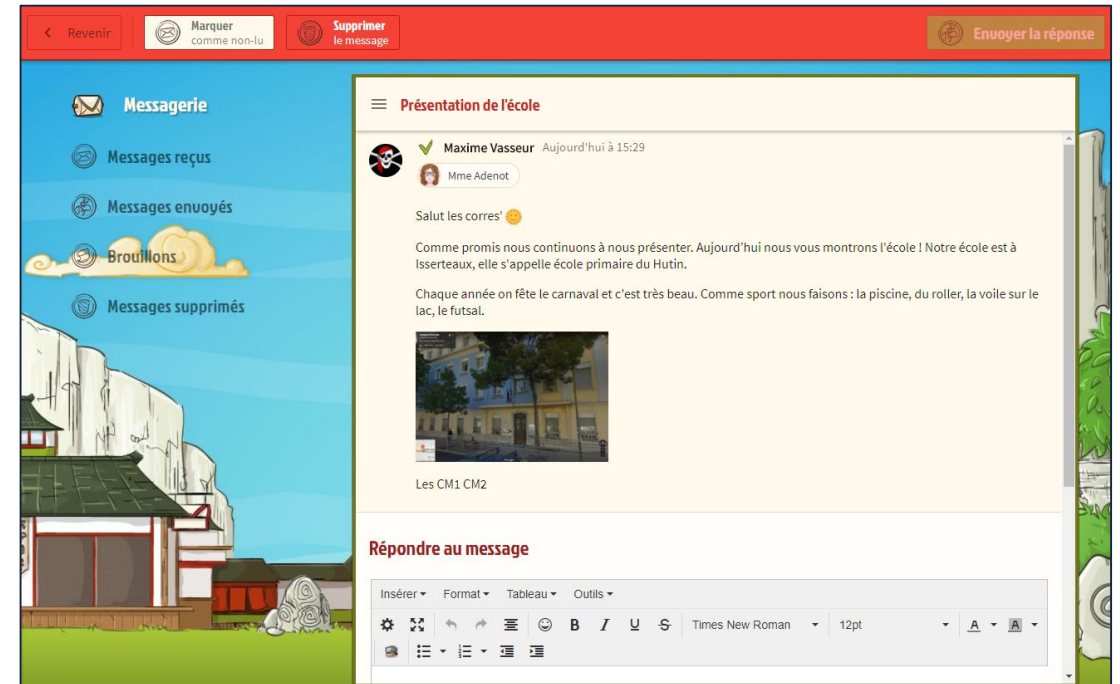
Revenir
Marquer comme non-lu
Supprimer le message
Envoyer la réponse

Messagerie
Messages reçus
Messages envoyés
Brouillons
Messages supprimés

Présentation de l'école

Maxime Vasseur Aujourd'hui à 15:29
Mme Adenot

Salut les corres'

Comme promis nous continuons à nous présenter. Aujourd'hui nous vous montrons l'école ! Notre école est à Isserteaux, elle s'appelle école primaire du Hutin.

Chaque année on fête le carnaval et c'est très beau. Comme sport nous faisons : la piscine, du roller, la voile sur le lac, le futsal.

Les CM1 CM2

Répondre au message

Insérer Format Tableau Outils
B I U S Times New Roman 12pt A A